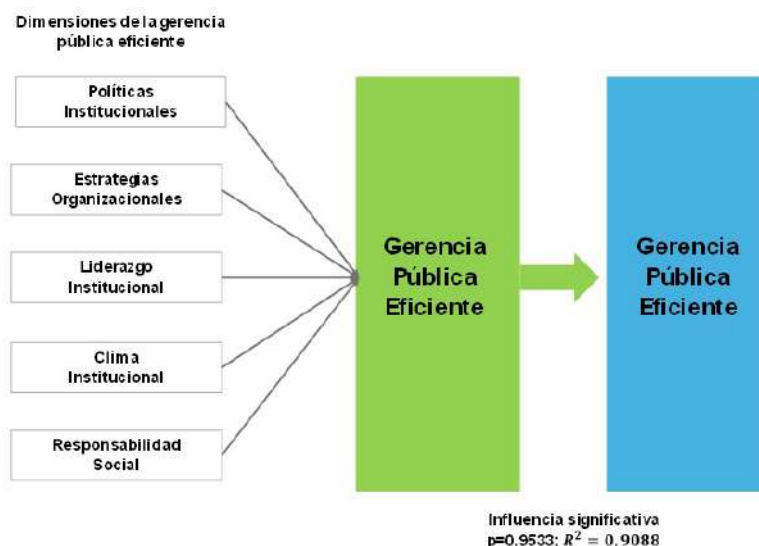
Dimensiones de la gerencia pública eficiente

Políticas Institucionales

Estrategias Organizacionales

Liderazgo Institucional

Clima Institucional

Responsabilidad Social

Gerencia Pública Eficiente

Gerencia Pública Eficiente

Influencia significativa
p=0.9533; $R^2 = 0.9088$